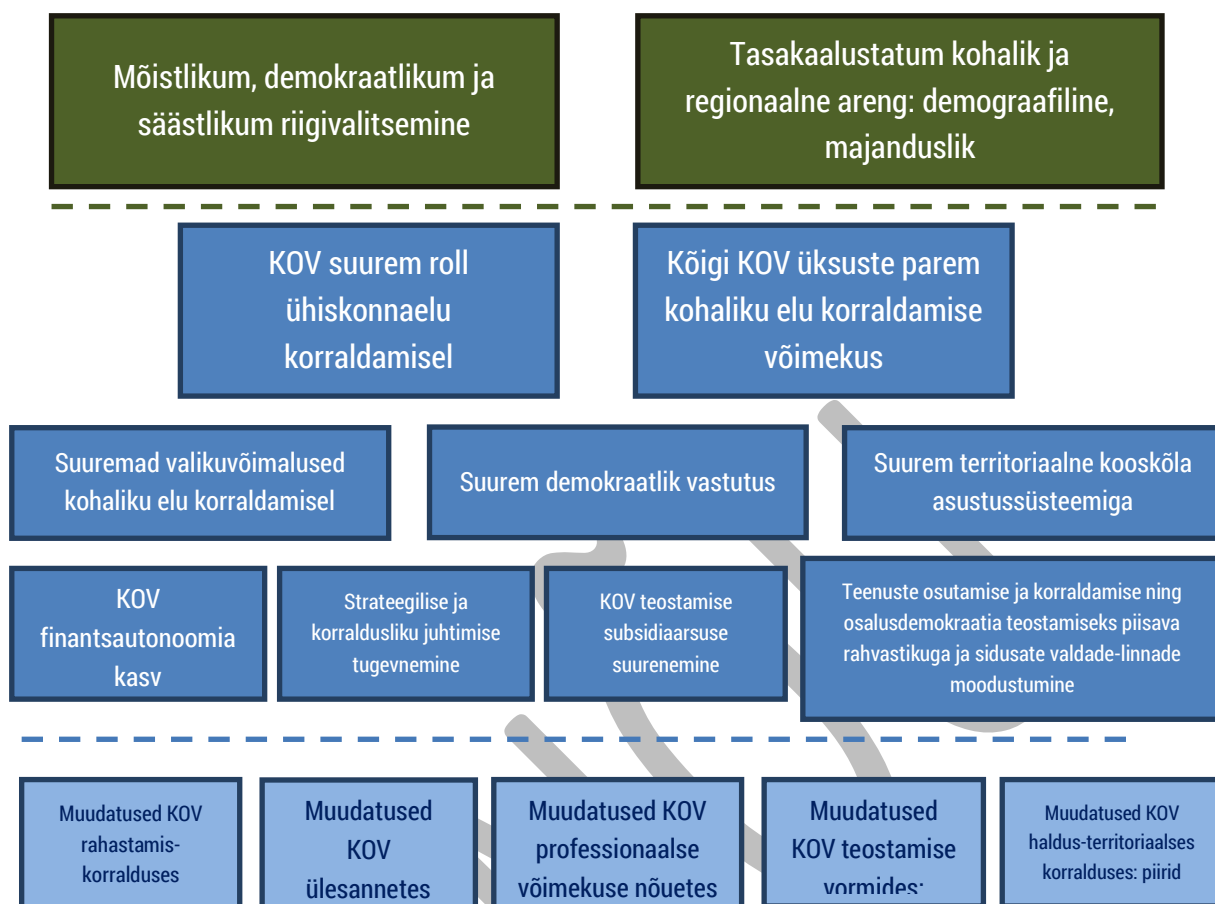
Mõistlikum, demokraatlikum ja säästlikum riigivalitsemine

Tasakaalustatum kohalik ja regionaalne areng: demograafiline, majanduslik

KOV suurem roll ühiskonnaelu korraldamisel

Kõigi KOV üksuste parem kohaliku elu korraldamise võimekus

Suuremad valikuvõimalused kohaliku elu korraldamisel

Suurem demokraatlik vastutus

Suurem territoriaalne kooskõla asustussüsteemiga

KOV finantsautonoomia kasv

Strateegilise ja korraldusliku juhtimise tugevnemine

KOV teostamise subsidiaarsuse suurenemine

Teenuste osutamise ja korraldamise ning osalusdemokraatia teostamiseks piisava rahvastikuga ja sidusate valdade-linnade moodustumine

Muudatused KOV rahastamiskorralduses

Muudatused KOV ülesannetes

Muudatused KOV professionaalse võimekuse nõuetes

Muudatused KOV teostamise vormides:

Muudatused KOV haldus-territoriaalses korralduses: piirid